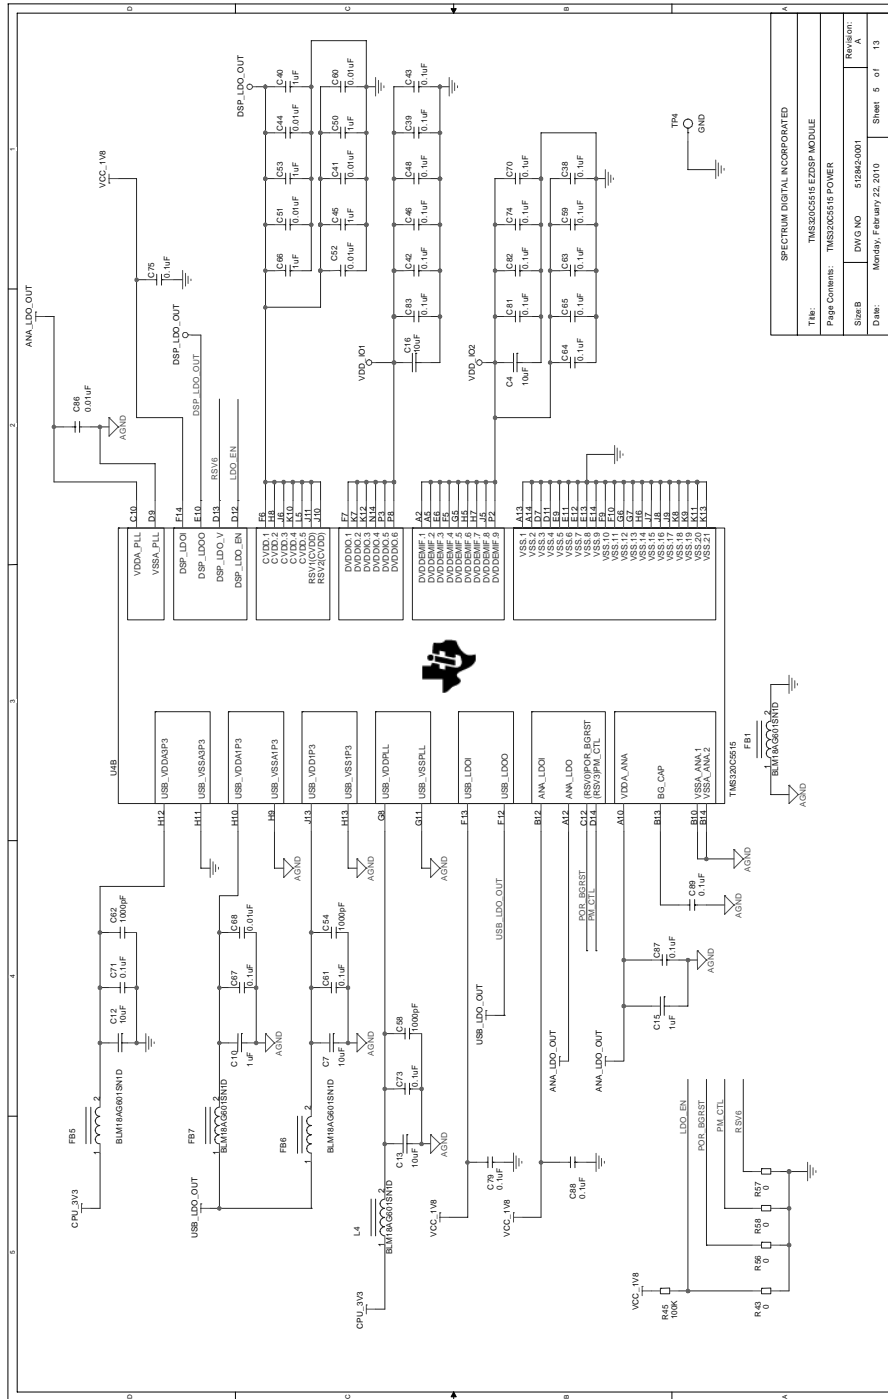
SPECTRUM DIGITAL INCORPORATED

| | |
|---|---|
| Title: | TMS320C5515 EZDSP MODULE |
| Page Contents: | TMS320C5515 POWER |
| Size:B | DWG NO 512842-0001 | Revision: A |
| Date: | Monday, February 22, 2010 | Sheet 5 of 13 |

TP4 GND

DSP_LDO_OUT
C40 1uF
C60 0.01uF
C44 0.01uF
C50 1uF
C53 1uF
C41 0.01uF
C51 0.01uF
C45 1uF
C66 1uF
C52 0.01uF

C43 0.1uF
C39 0.1uF
C48 0.1uF
C46 0.1uF
C42 0.1uF
C83 0.1uF
C16 10uF
VDD_IO1

C70 0.1uF
C38 0.1uF
C74 0.1uF
C59 0.1uF
C82 0.1uF
C63 0.1uF
C81 0.1uF
C65 0.1uF
C4 10uF
C64 0.1uF
VDD_IO2

VCC_1V8
C75 0.1uF
ANA_LDO_OUT
C86 0.01uF
AGND
DSP_LDO_OUT
DSP_LDO_OUT
RSV6
LDO_EN

C10 D9 F14 E10 D13 D12
VDDA_PLL
VSSA_PLL
DSP_LDOI
DSP_LDOO
DSP_LDO_V
DSP_LDO_EN

F6 H8 J6 K10 L5 H11 J10
CVDD_1
CVDD_2
CVDD_3
CVDD_4
CVDD_5
RSV1(CVDD)
RSV2(CVDD)

F7 K7 K12 N14 P5 P8
DVDDIO_1
DVDDIO_2
DVDDIO_3
DVDDIO_4
DVDDIO_5
DVDDIO_6

A2 A5 E6 F5 G5 H5 H7 J5 P2
DVDDEMIF_1
DVDDEMIF_2
DVDDEMIF_3
DVDDEMIF_4
DVDDEMIF_5
DVDDEMIF_6
DVDDEMIF_7
DVDDEMIF_8
DVDDEMIF_9

A13 A14 D7 D11 E8 E11 E12 E13 E14 F9 F10 G6 G7 G9 H6 H9 J7 J8 J9 K8 K9 K11 K13
VSS_1
VSS_2
VSS_3
VSS_4
VSS_5
VSS_6
VSS_7
VSS_8
VSS_9
VSS_10
VSS_11
VSS_12
VSS_13
VSS_14
VSS_15
VSS_16
VSS_17
VSS_18
VSS_19
VSS_20
VSS_21

U4B
USB_VDDA3P3
USB_VSSA3P3
USB_VDDA1P3
USB_VSSA1P3
USB_VDD1P3
USB_VSS1P3
USB_VDDPLL
USB_VSSPLL
USB_LDOI
USB_LDOO
ANA_LDOI
ANA_LDO
(RSV0)POR_BGRST
(RSV3)PM_CTL
VDDA_ANA
BG_CAP
VSSA_ANA_1
VSSA_ANA_2
TMS320C5515

H12 H11 H10 H9 J13 H13 G8 G11 F13 F12 B12 A12 C12 D14 A10 B13 B10 B14

FB1 BLM18AG601SN1D
AGND

CPU_3V3
FB5 BLM18AG601SN1D
C62 1000pF
C71 0.1uF
C12 10uF

USB_LDO_OUT
FB7 BLM18AG601SN1D
C68 0.01uF
C67 0.1uF
C10 1uF
AGND

FB6 BLM18AG601SN1D
C54 1000pF
C61 0.1uF
C7 10uF
AGND

L4 BLM18AG601SN1D
CPU_3V3
C58 1000pF
C73 0.1uF
C13 10uF
AGND

VCC_1V8
C79 0.1uF
USB_LDO_OUT
USB_LDO_OUT
VCC_1V8
C88 0.1uF
ANA_LDO_OUT
POR_BGRST
PM_CTL
ANA_LDO_OUT
C87 0.1uF
C15 1uF
C89 0.1uF
AGND

LDO_EN
POR_BGRST
PM_CTL
RSV6
R57 0
R58 0
R56 0
R43 0
R45 100K
VCC_1V8

D C B A
1 2 3 4 5